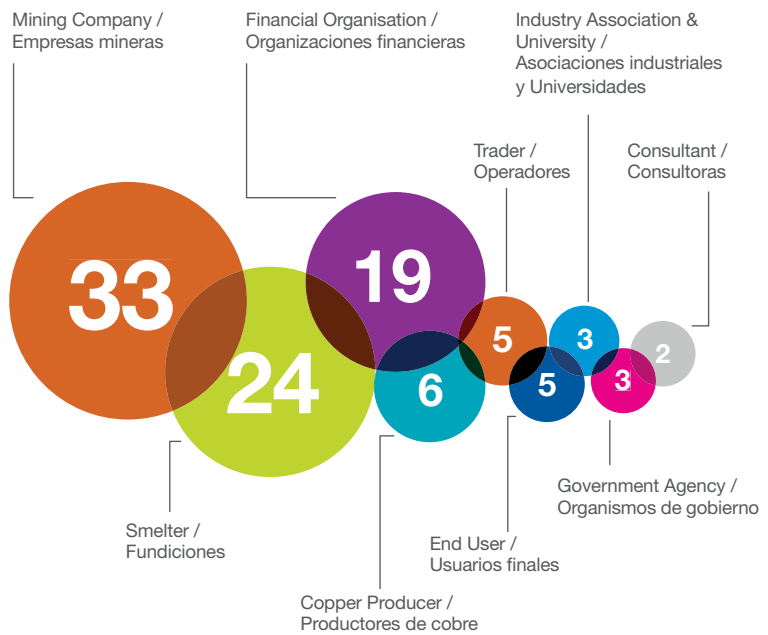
Mining Company / Empresas mineras

Financial Organisation / Organizaciones financieras

Industry Association & University / Asociaciones industriales y Universidades

Trader / Operadores

Consultant / Consultoras

33

19

24

5

3

6

5

3

2

Government Agency / Organismos de gobierno

Smelter / Fundiciones

End User / Usuarios finales

Copper Producer / Productores de cobre